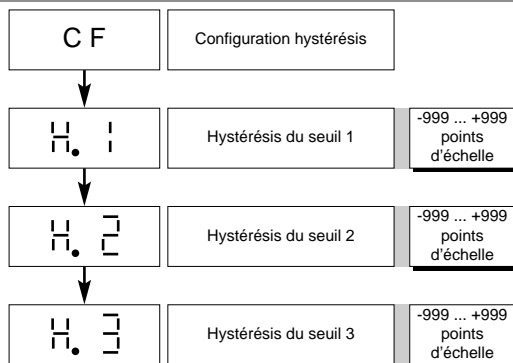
C F

Configuration hystérésis

H. 1

Hystérésis du seuil 1

-999 ... +999 points d'échelle

H. 2

Hystérésis du seuil 2

-999 ... +999 points d'échelle

H. 3

Hystérésis du seuil 3

-999 ... +999 points d'échelle